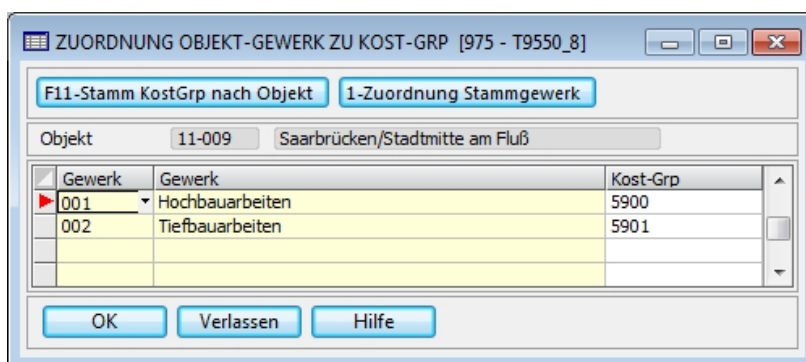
ZUORDNUNG OBJEKT-GEWERK ZU KOST-GRP [975 - T9550_8]

F11-Stamm KostGrp nach Objekt | 1-Zuordnung Stammgewerk

Objekt 11-009 Saarbrücken/Stadtmitte am Fluß

| Gewerk | Gewerk | Kost-Grp |
|---|---|---|
| 001 | Hochbauarbeiten | 5900 |
| 002 | Tiefbauarbeiten | 5901 |
| | | |
| | | |

OK Verlassen Hilfe